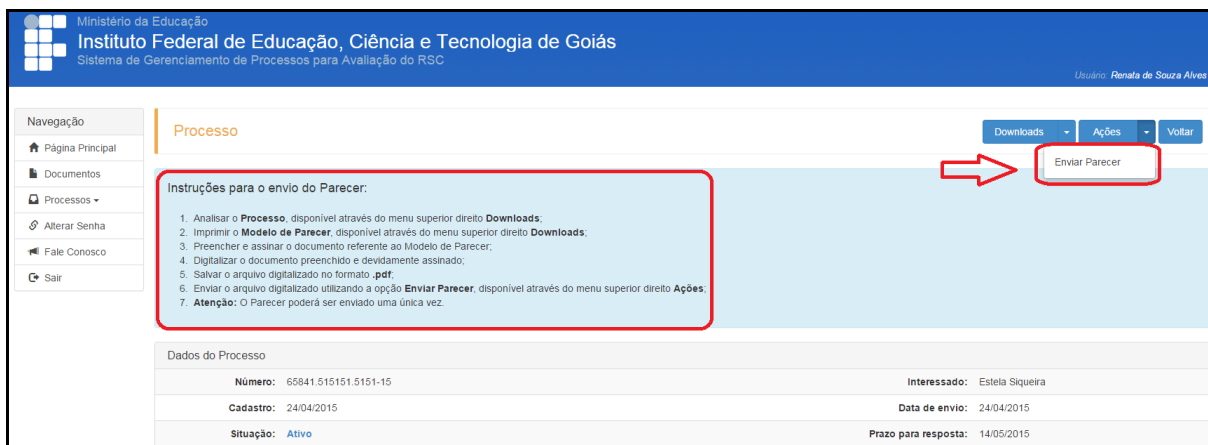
Ministério da Educação
Instituto Federal de Educação, Ciência e Tecnologia de Goiás
Sistema de Gerenciamento de Processos para Avaliação do RSC

Usuário: Renata de Souza Alves

Navegação
Página Principal
Documentos
Processos
Alterar Senha
Fale Conosco
Sair

Processo

Downloads
Ações
Voltar
Enviar Parecer

Instruções para o envio do Parecer:

1. Analisar o Processo, disponível através do menu superior direito Downloads;
2. Imprimir o Modelo de Parecer, disponível através do menu superior direito Downloads;
3. Preencher e assinar o documento referente ao Modelo de Parecer;
4. Digitalizar o documento preenchido e devidamente assinado;
5. Salvar o arquivo digitalizado no formato .pdf;
6. Enviar o arquivo digitalizado utilizando a opção Enviar Parecer, disponível através do menu superior direito Ações;
7. Atenção: O Parecer poderá ser enviado uma única vez.

Dados do Processo

Número: 65841.515151.5151-15
Interessado: Estela Siqueira
Cadastro: 24/04/2015
Data de envio: 24/04/2015
Situação: Ativo
Prazo para resposta: 14/05/2015